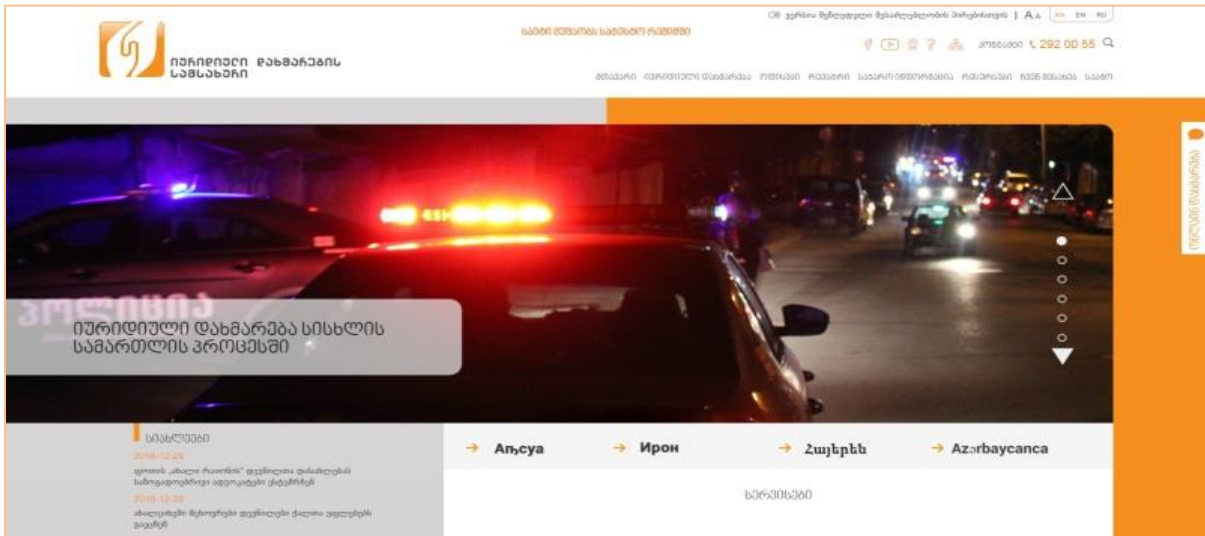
იურიდიული დახმარების სამსახური

სამი შუმარის სამიხო რეჟიმი

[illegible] | A A | KA EN RU

კონტაქტი 292 00 55

მთავარი იურიდიული დახმარება ოფისები რეესტრი საზოგადოებრივი რესურსები ჩვენ შესახებ სიახლე

პოლიცია
იურიდიული დახმარება სისხლის სამართლის პროცესში

სიახლეები
2018-12-26
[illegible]
2018-12-25
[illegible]

→ Аҧсуа
→ Ирон
→ Հայերեն
→ Azərbaycanca

სერვისები

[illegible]